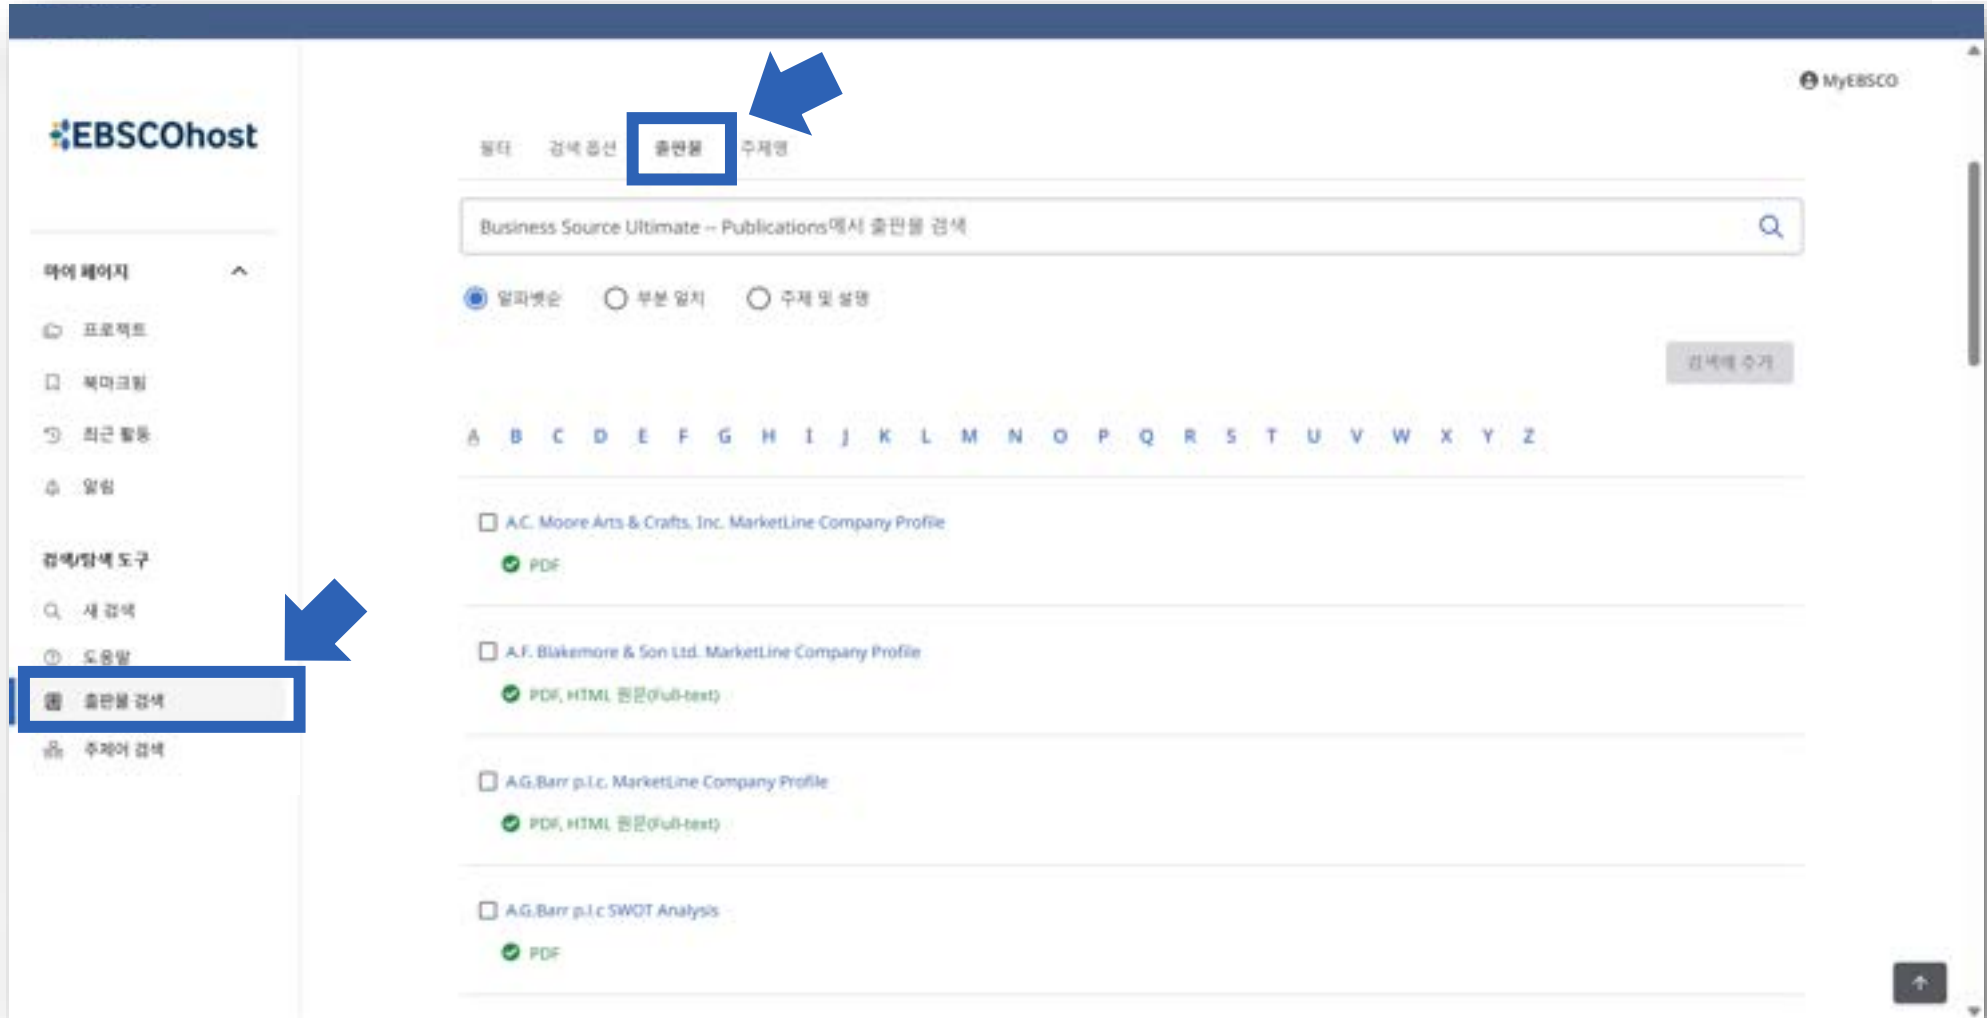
EBSCOhost

MyEBSCO

필터 검색 옵션 출판물 주제명

Business Source Ultimate -- Publications에서 출판물 검색

알파벳순 부분 일치 주제 및 설명

검색에 추가

A B C D E F G H I J K L M N O P Q R S T U V W X Y Z

마이 페이지

프로젝트

북마크됨

최근 활동

알림

검색/탐색 도구

새 검색

도움말

출판물 검색

주제어 검색

A.C. Moore Arts & Crafts, Inc. MarketLine Company Profile

PDF

A.F. Blakemore & Son Ltd. MarketLine Company Profile

PDF, HTML 원문(Full-text)

A.G.Barr p.l.c. MarketLine Company Profile

PDF, HTML 원문(Full-text)

A.G.Barr p.l.c SWOT Analysis

PDF